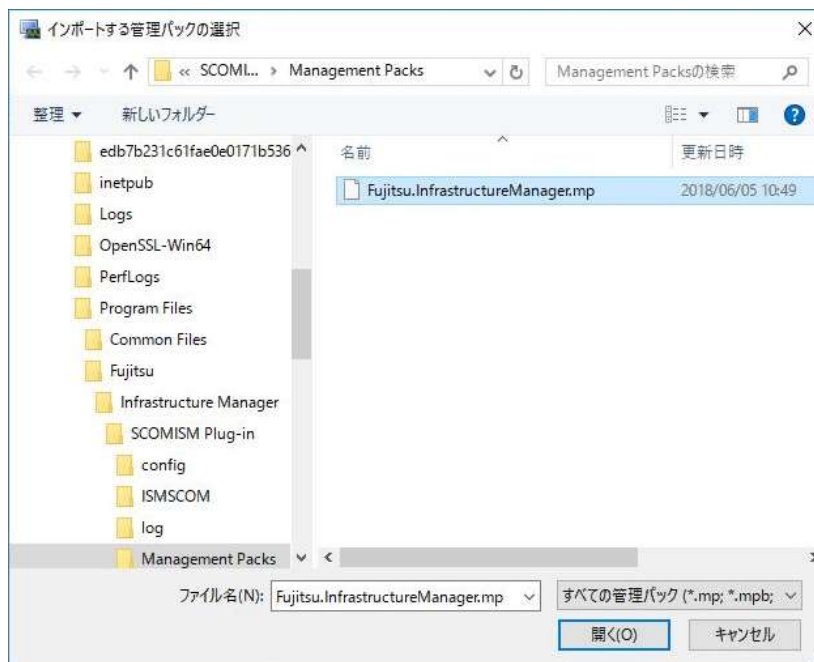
インポートする管理パックの選択

« SCOMI... › Management Packs

Management Packsの検索

整理 ▾

新しいフォルダー

edb7b231c61fae0e0171b536

inetpub

Logs

OpenSSL-Win64

PerfLogs

Program Files

Common Files

Fujitsu

Infrastructure Manager

SCOMISM Plug-in

config

ISMSCOM

log

Management Packs

名前

更新日時

Fujitsu.InfrastructureManager.mp

2018/06/05 10:49

ファイル名(N):

Fujitsu.InfrastructureManager.mp

すべての管理パック (*.mp; *.mpb;

開く(O)

キャンセル